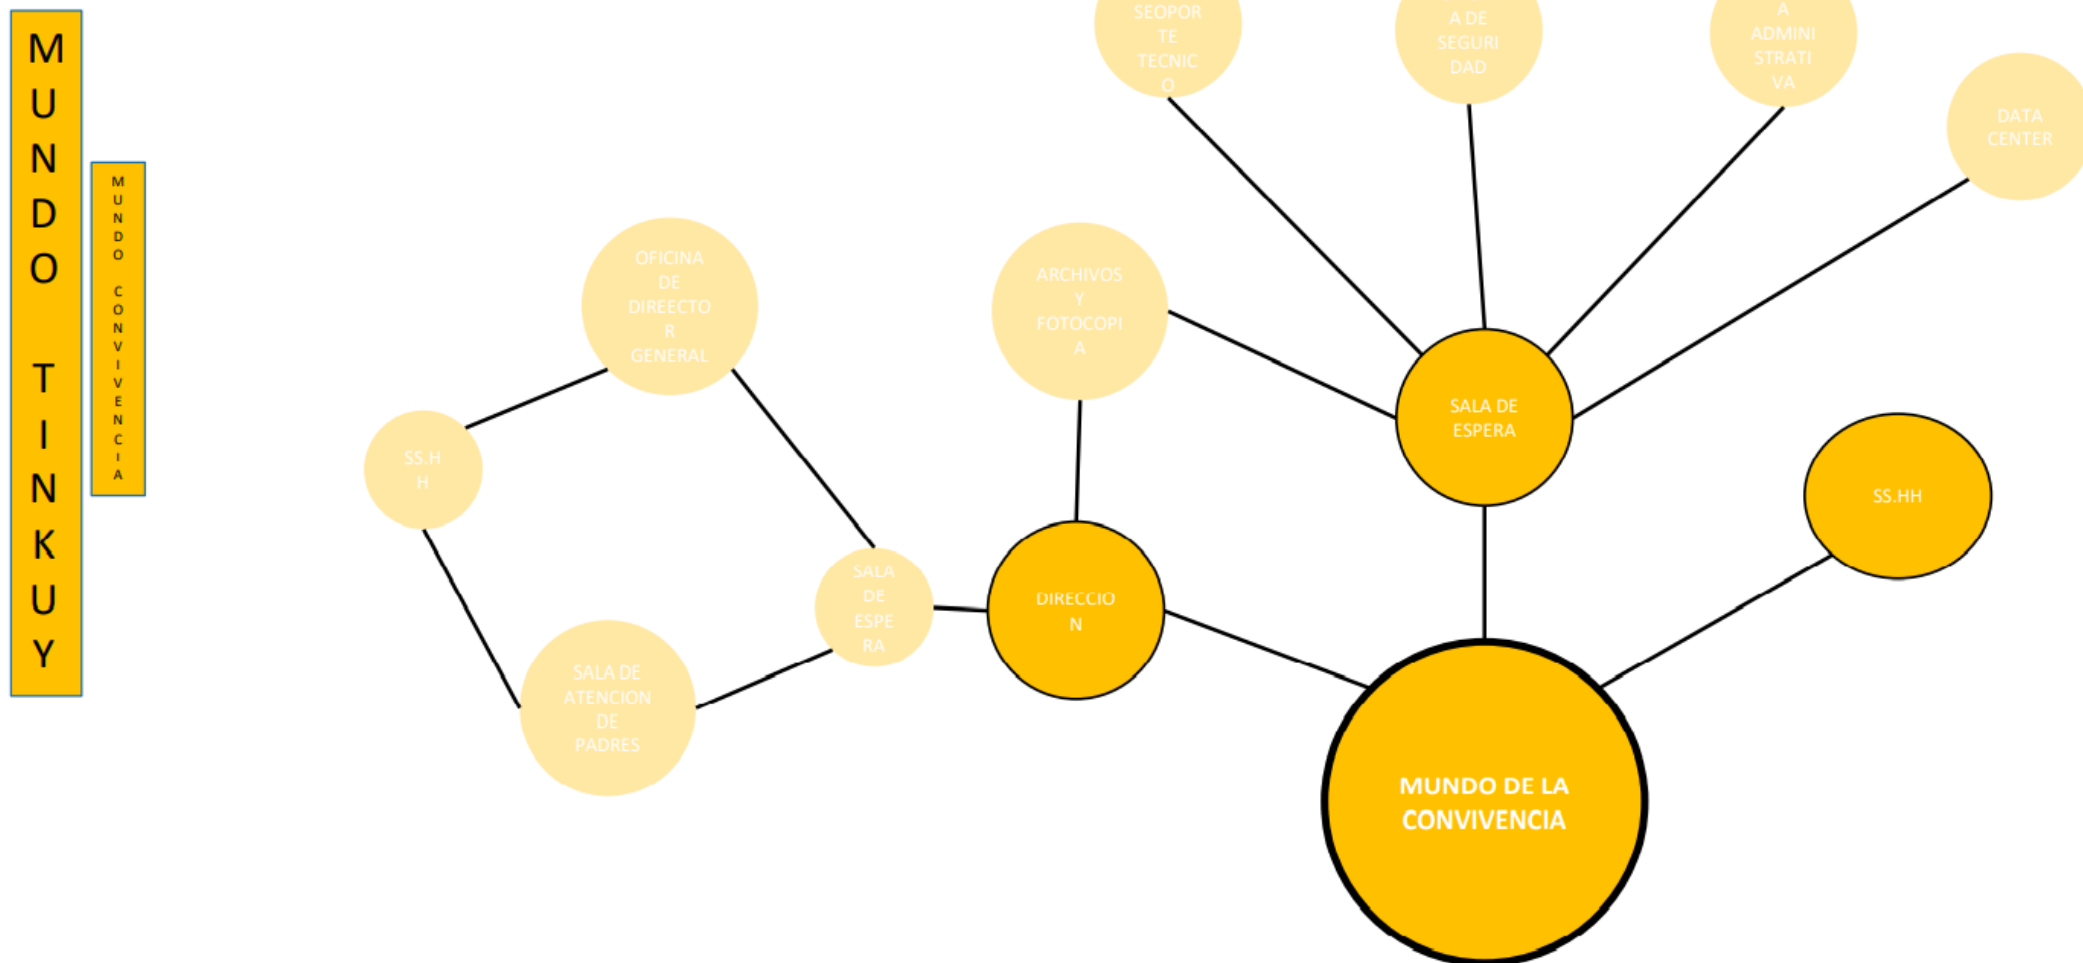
MUNDO TINKUY

MUNDO CONVIVENCIA

SEOPORTE TECNICO

A DE SEGURIDAD

A ADMINISTRATIVA

DATA CENTER

OFICINA DE DIREECTOR GENERAL

ARCHIVOS Y FOTOCOPIA

SALA DE ESPERA

SS.HH

SS.HH

SALA DE ESPERA

DIRECCION

SALA DE ATENCION DE PADRES

MUNDO DE LA CONVIVENCIA